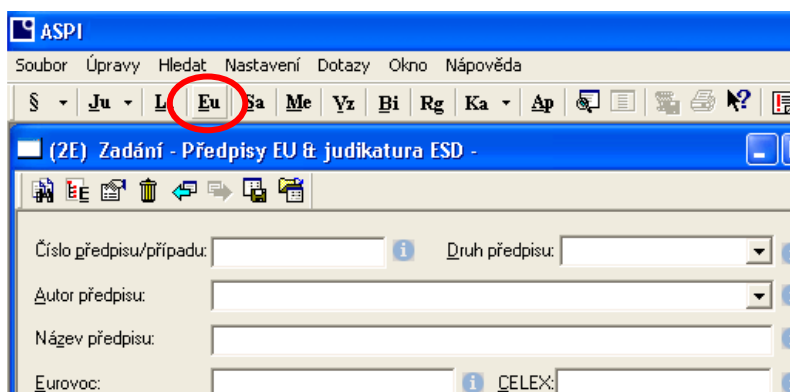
ASPI

Soubor Úpravy Hledat Nastavení Dotazy Okno Nápověda

§ Ju L Eu Sa Me Vz Bi Rg Ka Ap

(2E) Zadání - Předpisy EU & judikatura ESD -

Číslo předpisu/případu:

Druh předpisu:

Autor předpisu:

Název předpisu:

Eurovoc:

CELEX: